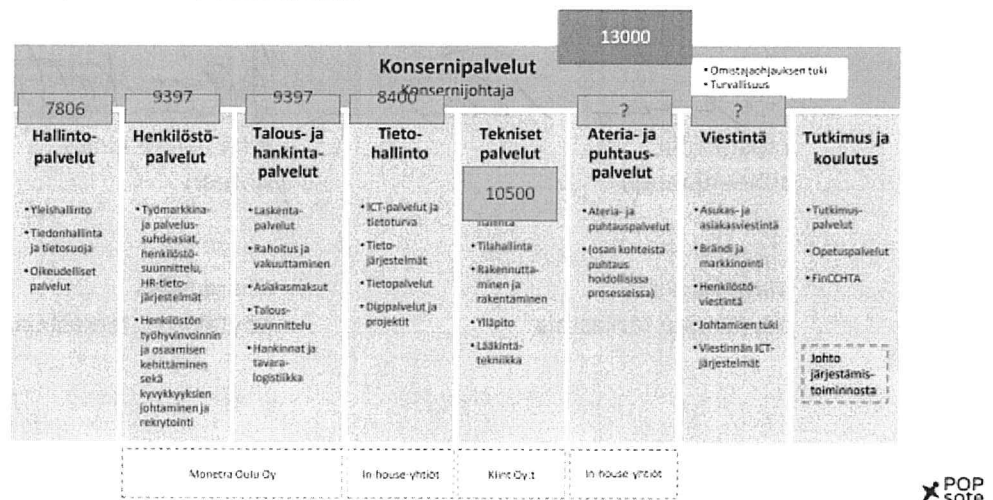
13000

Konsernipalvelut
Konsernijohtaja

• Omistajaohjauksen tuki
• Turvallisuus

7806
Hallintopalvelut
• Yleishallinto
• Tiedonhallinta ja tietosuoja
• Oikeudelliset palvelut

9397
Henkilöstöpalvelut
• Työmarkkina- ja palvelussuhdeasiat, henkilöstösuunnittelu, HR-tietojärjestelmät
• Henkilöstön työhyvinvoinnin ja osaamisen kehittäminen sekä kyvykkyyksien johtaminen ja rekrytointi

9397
Talous- ja hankintapalvelut
• Laskentapalvelut
• Rahoitus ja vakuuttaminen
• Asiakasmaksut
• Taloussuunnittelu
• Hankinnat ja tavaralogistiikka

8400
Tietohallinto
• ICT-palvelut ja tietoturva
• Tietojärjestelmät
• Tietopalvelut
• Digipalvelut ja projektit

Tekniset palvelut
10500
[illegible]hallinta
• Tilahallinta
• Rakennuttaminen ja rakentaminen
• Ylläpito
• Lääkintätekniikka

?
Ateria- ja puhtauspalvelut
• Ateria- ja puhtauspalvelut
• (osan kohteista puhtaus hoidollisissa prosesseissa)

?
Viestintä
• Asukas- ja asiakasviestintä
• Brändi ja markkinointi
• Henkilöstöviestintä
• Johtamisen tuki
• Viestinnän ICT-järjestelmät

Tutkimus ja koulutus
• Tutkimuspalvelut
• Opetuspalvelut
• FinCCHTA

Johto järjestämistoiminnosta

Monetra Oulu Oy

In-house-yhtiöt

Kiint Oy:t

In-house-yhtiöt

POP sote